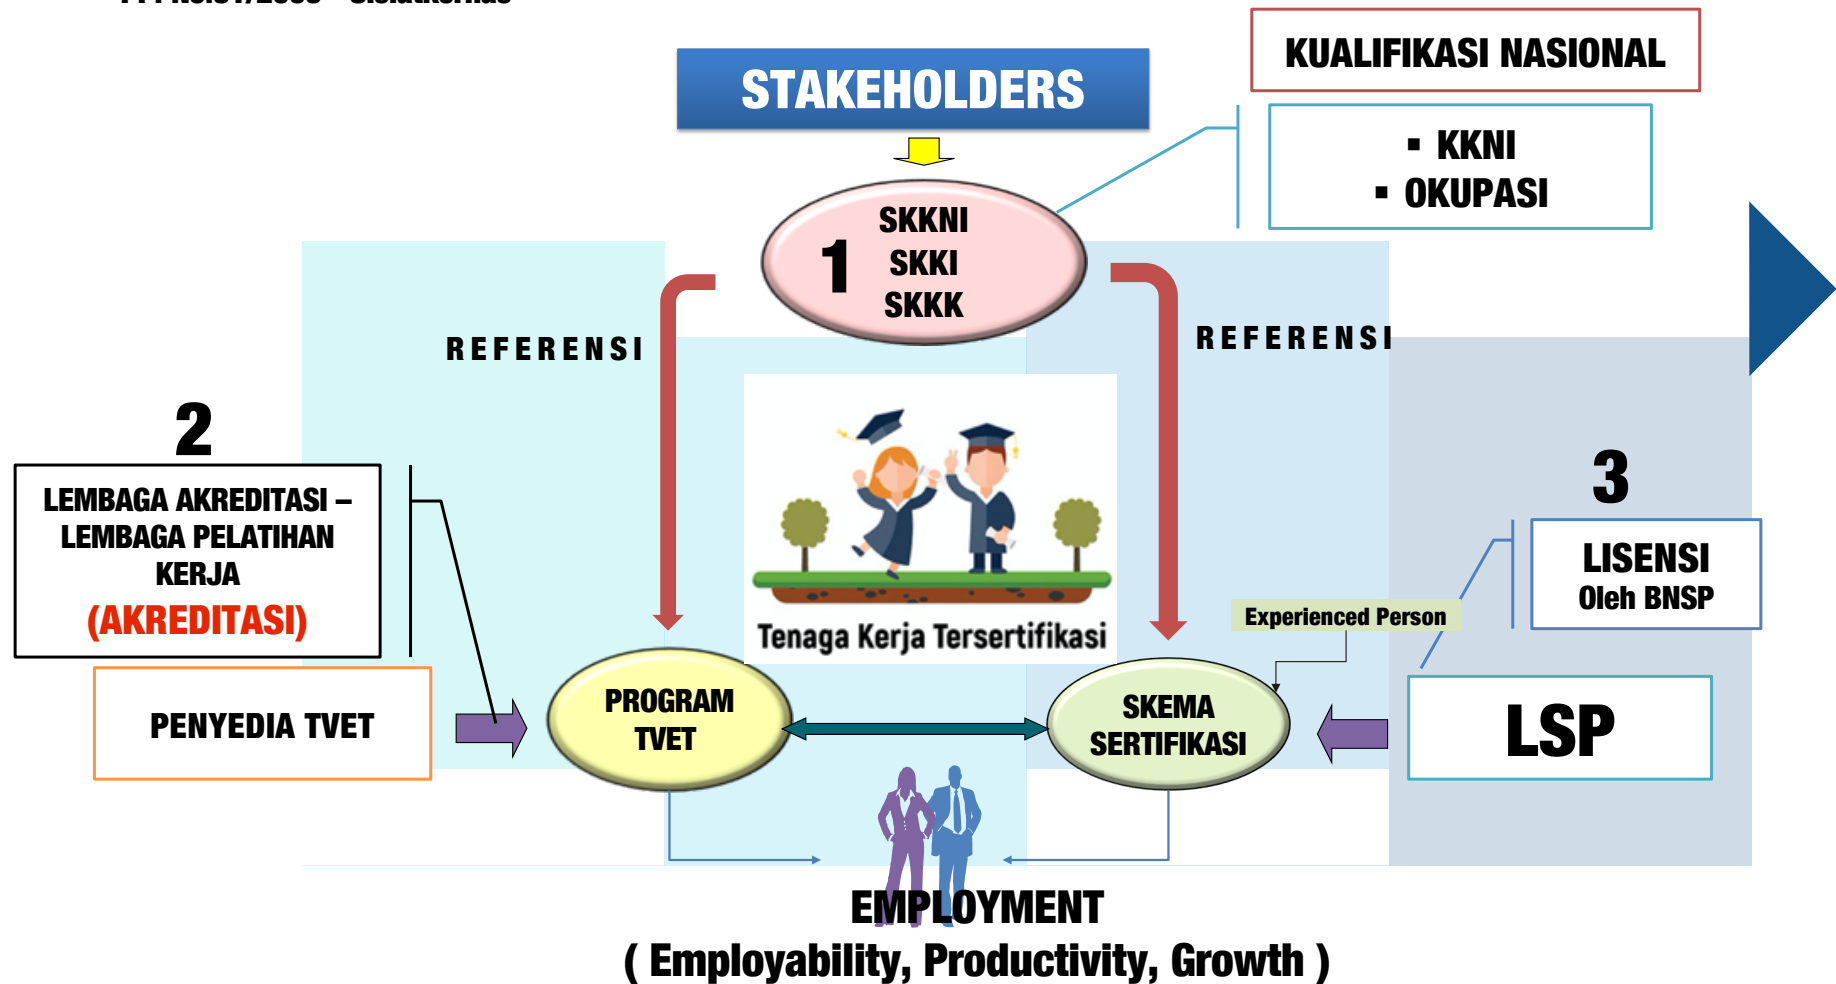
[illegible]

STAKEHOLDERS

KUALIFIKASI NASIONAL

▪ KKNI
▪ OKUPASI

1 SKKNI
SKKI
SKKK

REFERENSI

REFERENSI

Tenaga Kerja Tersertifikasi

2

LEMBAGA AKREDITASI – LEMBAGA PELATIHAN KERJA
(AKREDITASI)

3

LISENSI
Oleh BNSP

Experienced Person

PENYEDIA TVET

PROGRAM TVET

SKEMA SERTIFIKASI

LSP

EMPLOYMENT
( Employability, Productivity, Growth )